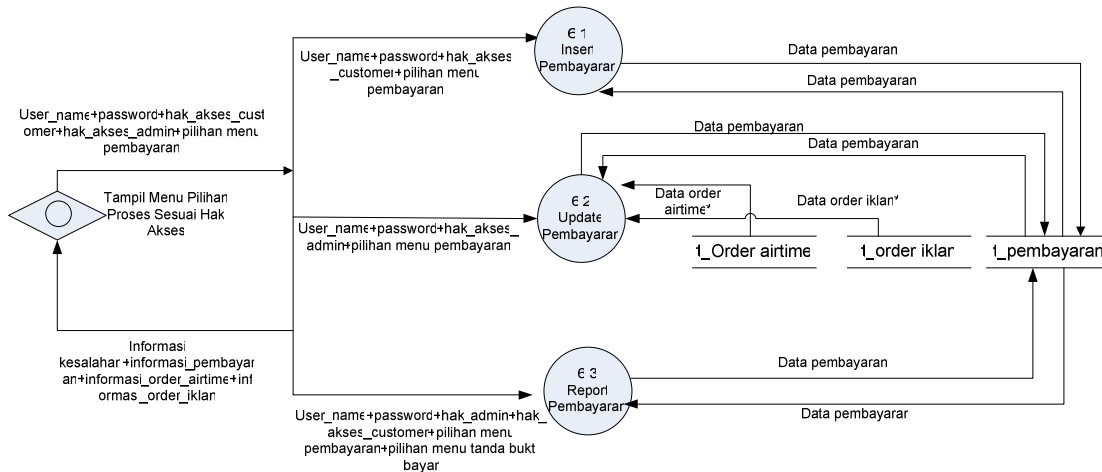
User_name+password+hak_akses_customer+hak_akses_admin+pilihan menu pembayaran

Tampil Menu Pilihan Proses Sesuai Hak Akses

User_name+password+hak_akses_customer+pilihan menu pembayaran

6.1 Insert Pembayaran

Data pembayaran

Data pembayaran

Data pembayaran

Data pembayaran

Data order airtime

Data order iklan

6.2 Update Pembayaran

User_name+password+hak_akses_admin+pilihan menu pembayaran

t_Order airtime

t_order iklan

t_pembayaran

Informasi kesalahan+informasi_pembayaran+informasi_order_airtime+informasi_order_iklan

6.3 Report Pembayaran

Data pembayaran

Data pembayaran

User_name+password+hak_admin+hak_akses_customer+pilihan menu pembayaran+pilihan menu tanda bukti bayar